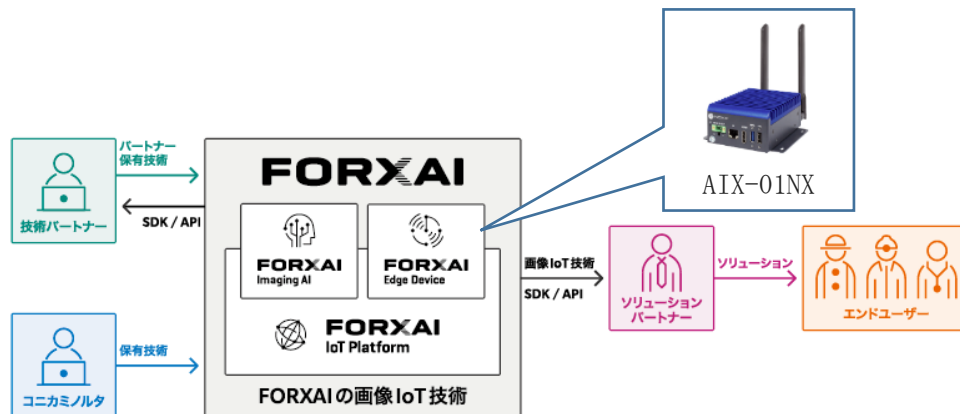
パートナー
保有技術

技術パートナー

SDK / API

FORXAI

FORXAI
Imaging AI

FORXAI
Edge Device

FORXAI
IoT Platform

FORXAIの画像IoT技術

保有技術

コニカミノルタ

AIX-01NX

画像IoT技術

SDK / API

ソリューション
パートナー

ソリューション

エンドユーザー